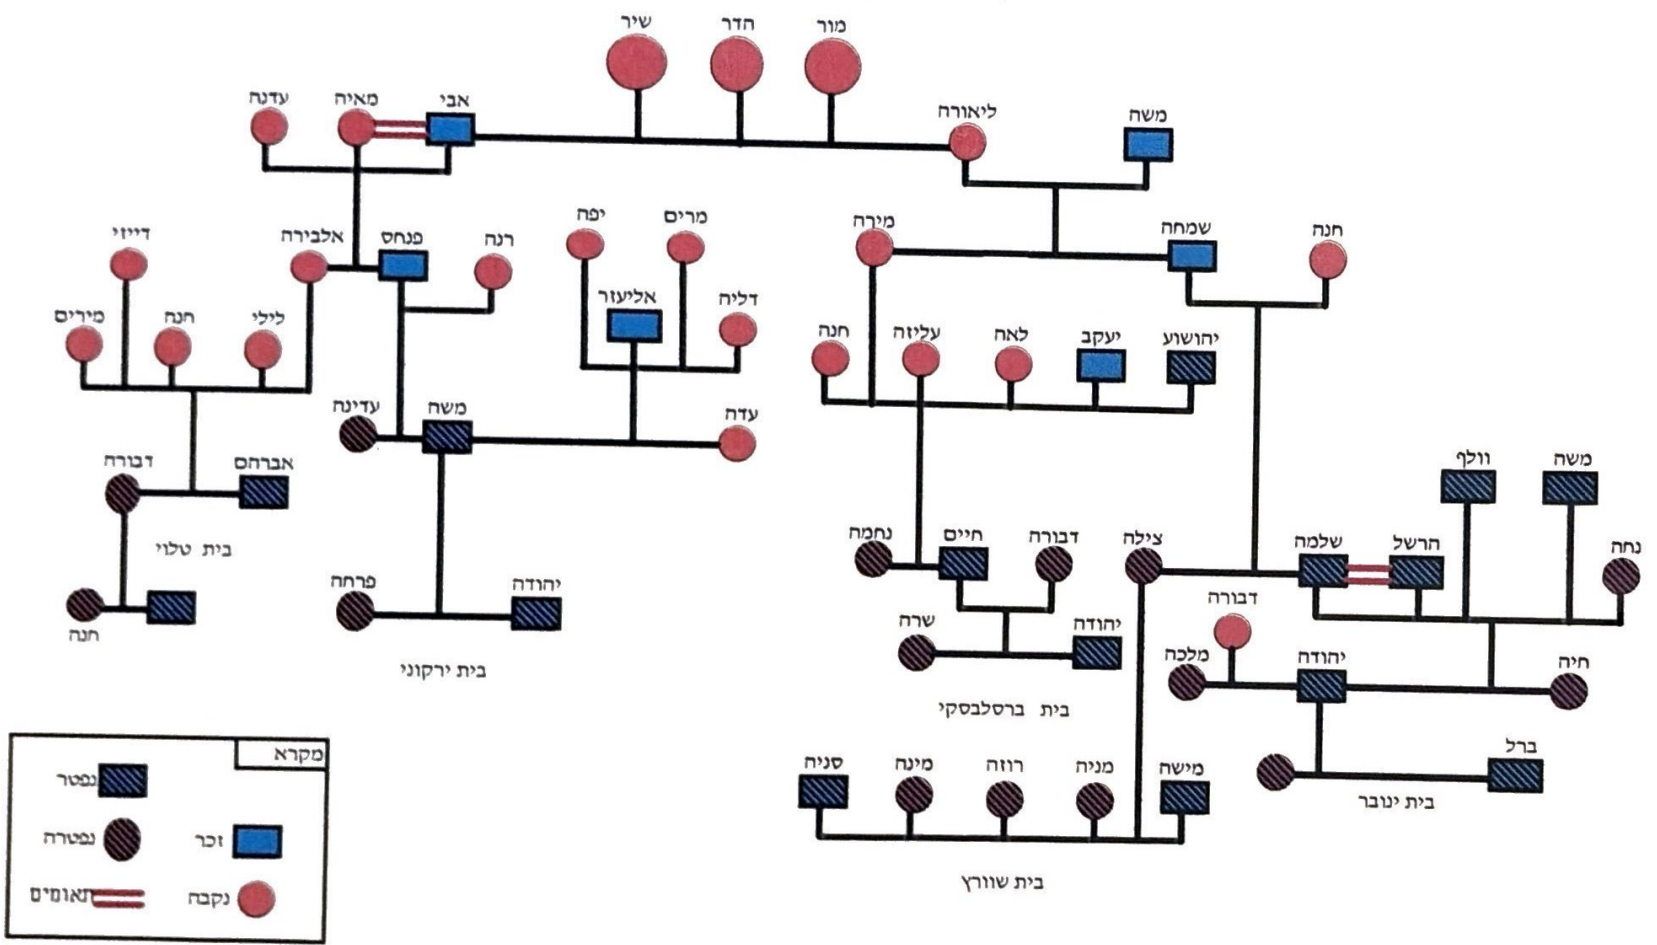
שיר הדר מור

עדנה מאיה אבי ליאורה משה

דייזי אלבירה פנחס רנה יפה מרים מירה שמחה חנה

מירים חנה לילי אליעזר דליה חנה עליזה לאה יעקב יהושע

עדינה משה עדה

דבורה אברהם

בית טלוי

חנה

פרחה יהודה

בית ירקוני

וולף משה

נחמה חיים דבורה צילה שלמה הרשל נחה

שרה יהודה דבורה

מלכה יהודה חיה

בית ברסלבסקי

ברל

בית ינובר

סניה מינה רוזה מניה מישה

בית שוורץ

מקרא
נפטר
נפטרה
זכר
תאומים
נקבה